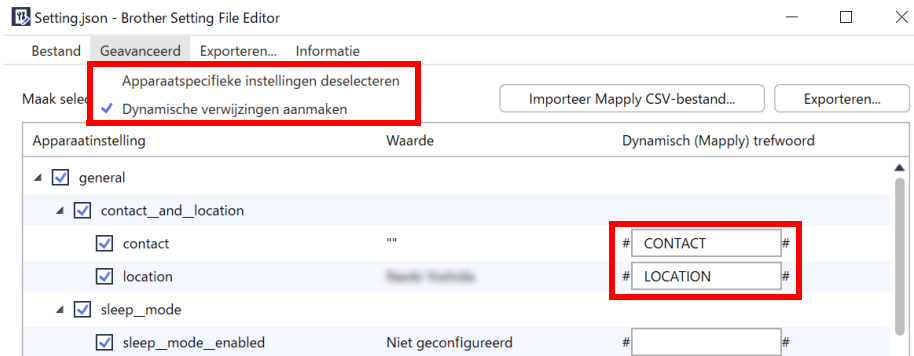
Setting.json - Brother Setting File Editor

Bestand Geavanceerd Exporteren... Informatie

Apparaatspecifieke instellingen deselecteren
Dynamische verwijzingen aanmaken

Maak selec

Importeer Mapply CSV-bestand...

Exporteren...

| Apparaatinstelling | Waarde | Dynamisch (Mapply) trefwoord |
|---|---|---|
| general | | |
| contact__and__location | | |
| contact | "" | # CONTACT # |
| location | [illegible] | # LOCATION # |
| sleep__mode | | |
| sleep__mode__enabled | Niet geconfigureerd | # # |